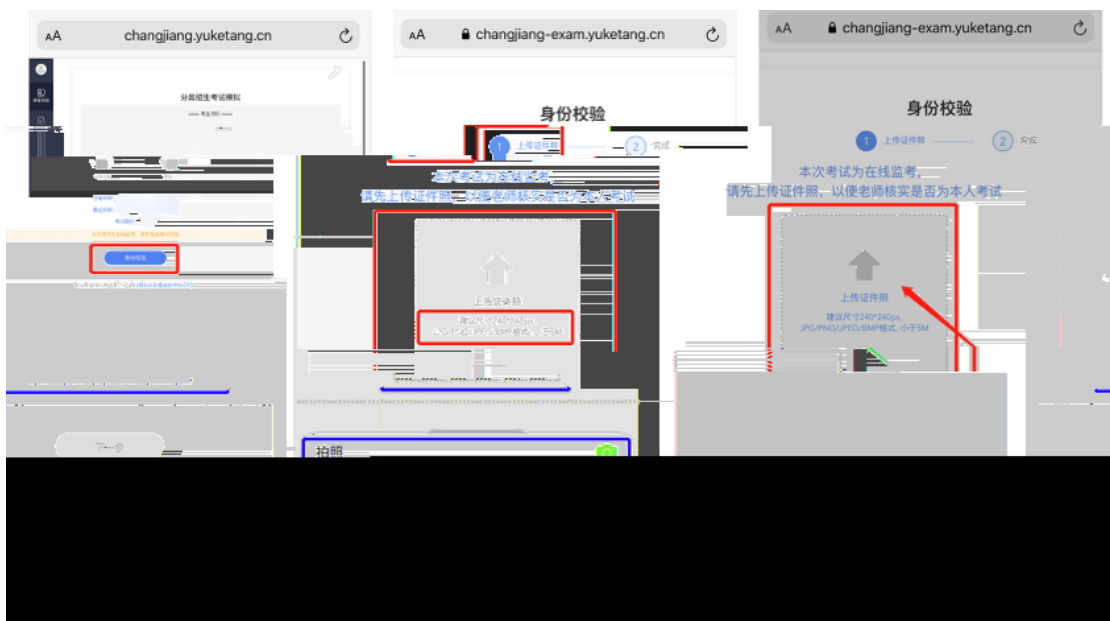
AA changjiang.yuketang.cn

分类招生考试模拟

身份校验

下一步

AA changjiang-exam.yuketang.cn

身份校验

1 上传证件照 2 完成

本次考试为在线监考，
请先上传证件照，以便老师核实是否为本人考试

上传证件照
建议尺寸240*240px,
JPG/PNG/JPEG/BMP格式，小于5M

拍照

AA changjiang-exam.yuketang.cn

身份校验

1 上传证件照 2 完成

本次考试为在线监考，
请先上传证件照，以便老师核实是否为本人考试

上传证件照
建议尺寸240*240px,
JPG/PNG/JPEG/BMP格式，小于5M